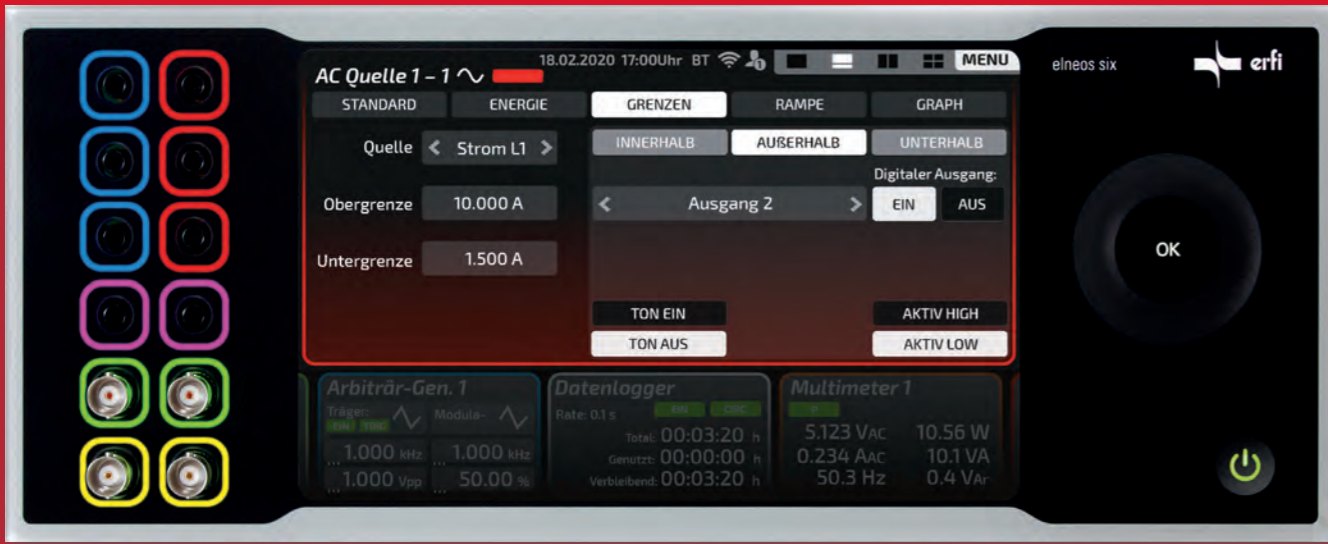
AC Quelle 1 – 1 ∿

18.02.2020 17:00Uhr BT

MENU

elneos six

erfi

STANDARD | ENERGIE | GRENZEN | RAMPE | GRAPH

Quelle < Strom L1 >

Obergrenze 10.000 A

Untergrenze 1.500 A

INNERHALB | AUßERHALB | UNTERHALB

Digitaler Ausgang:

< Ausgang 2 >

EIN | AUS

TON EIN

TON AUS

AKTIV HIGH

AKTIV LOW

OK

Arbiträr-Gen. 1

Träger: EIN TRIG

Modula-

1.000 kHz

1.000 kHz

1.000 Vpp

50.00 %

Datenlogger

Rate: 0.1 s

EIN

Total: 00:03:20 h

Genutzt: 00:00:00 h

Verbleibend: 00:03:20 h

Multimeter 1

5.123 VAC

10.56 W

0.234 AAC

10.1 VA

50.3 Hz

0.4 VAr